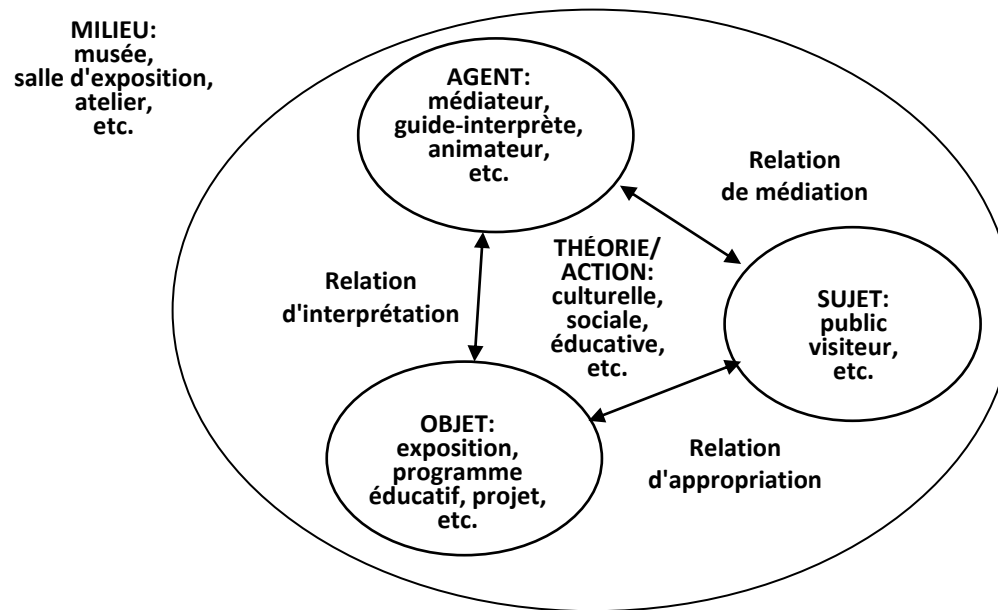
MILIEU:
musée,
salle d'exposition,
atelier,
etc.

AGENT:
médiateur,
guide-interprète,
animateur,
etc.

Relation
de médiation

THÉORIE/
ACTION:
culturelle,
sociale,
éducative,
etc.

Relation
d'interprétation

SUJET:
public
visiteur,
etc.

OBJET:
exposition,
programme
éducatif, projet,
etc.

Relation
d'appropriation